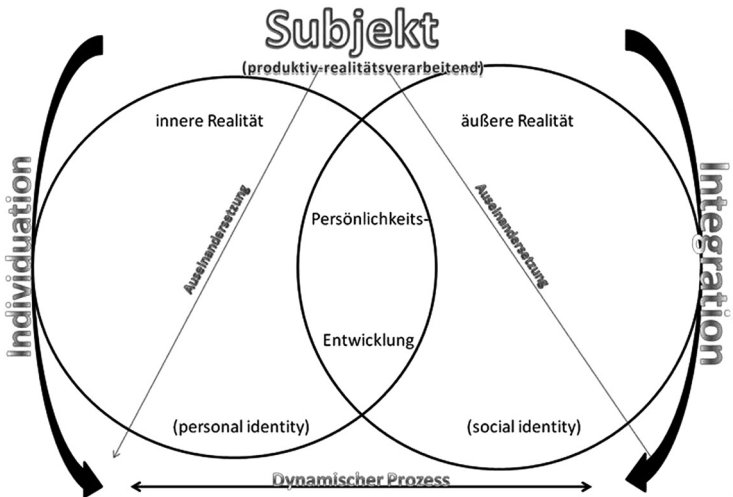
Subjekt
(produktiv-realitätsverarbeitend)

innere Realität

äußere Realität

Individuation

Integration

Auseinandersetzung

Auseinandersetzung

Persönlichkeits-

Entwicklung

(personal identity)

(social identity)

Dynamischer Prozess